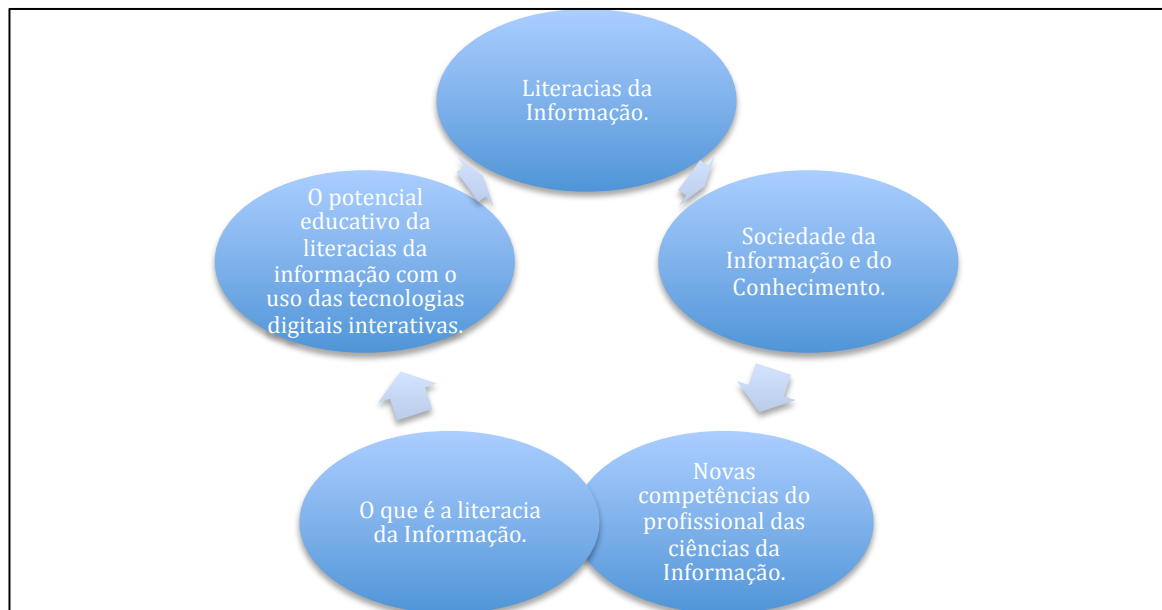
Literacias da Informação.

Sociedade da Informação e do Conhecimento.

Novas competências do profissional das ciências da Informação.

O que é a literacia da Informação.

O potencial educativo da literacias da informação com o uso das tecnologias digitais interativas.